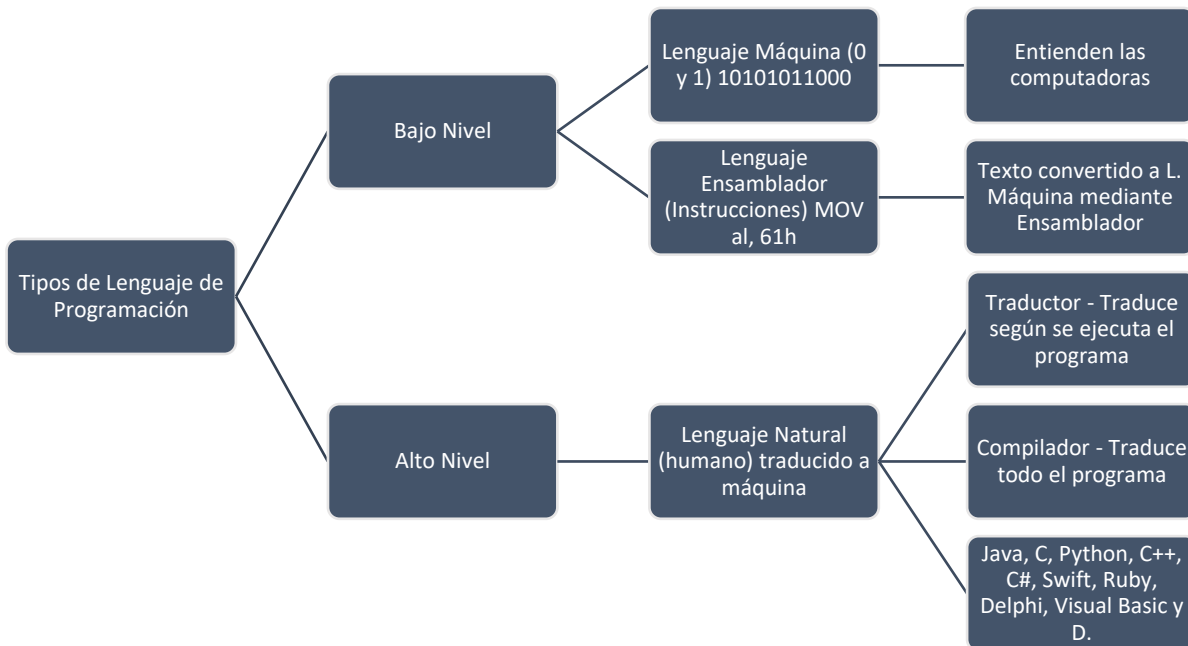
Tipos de Lenguaje de Programación

Bajo Nivel

Lenguaje Máquina (0 y 1) 10101011000

Entienden las computadoras

Lenguaje Ensamblador (Instrucciones) MOV al, 61h

Texto convertido a L. Máquina mediante Ensamblador

Alto Nivel

Lenguaje Natural (humano) traducido a máquina

Traductor - Traduce según se ejecuta el programa

Compilador - Traduce todo el programa

Java, C, Python, C++, C#, Swift, Ruby, Delphi, Visual Basic y D.